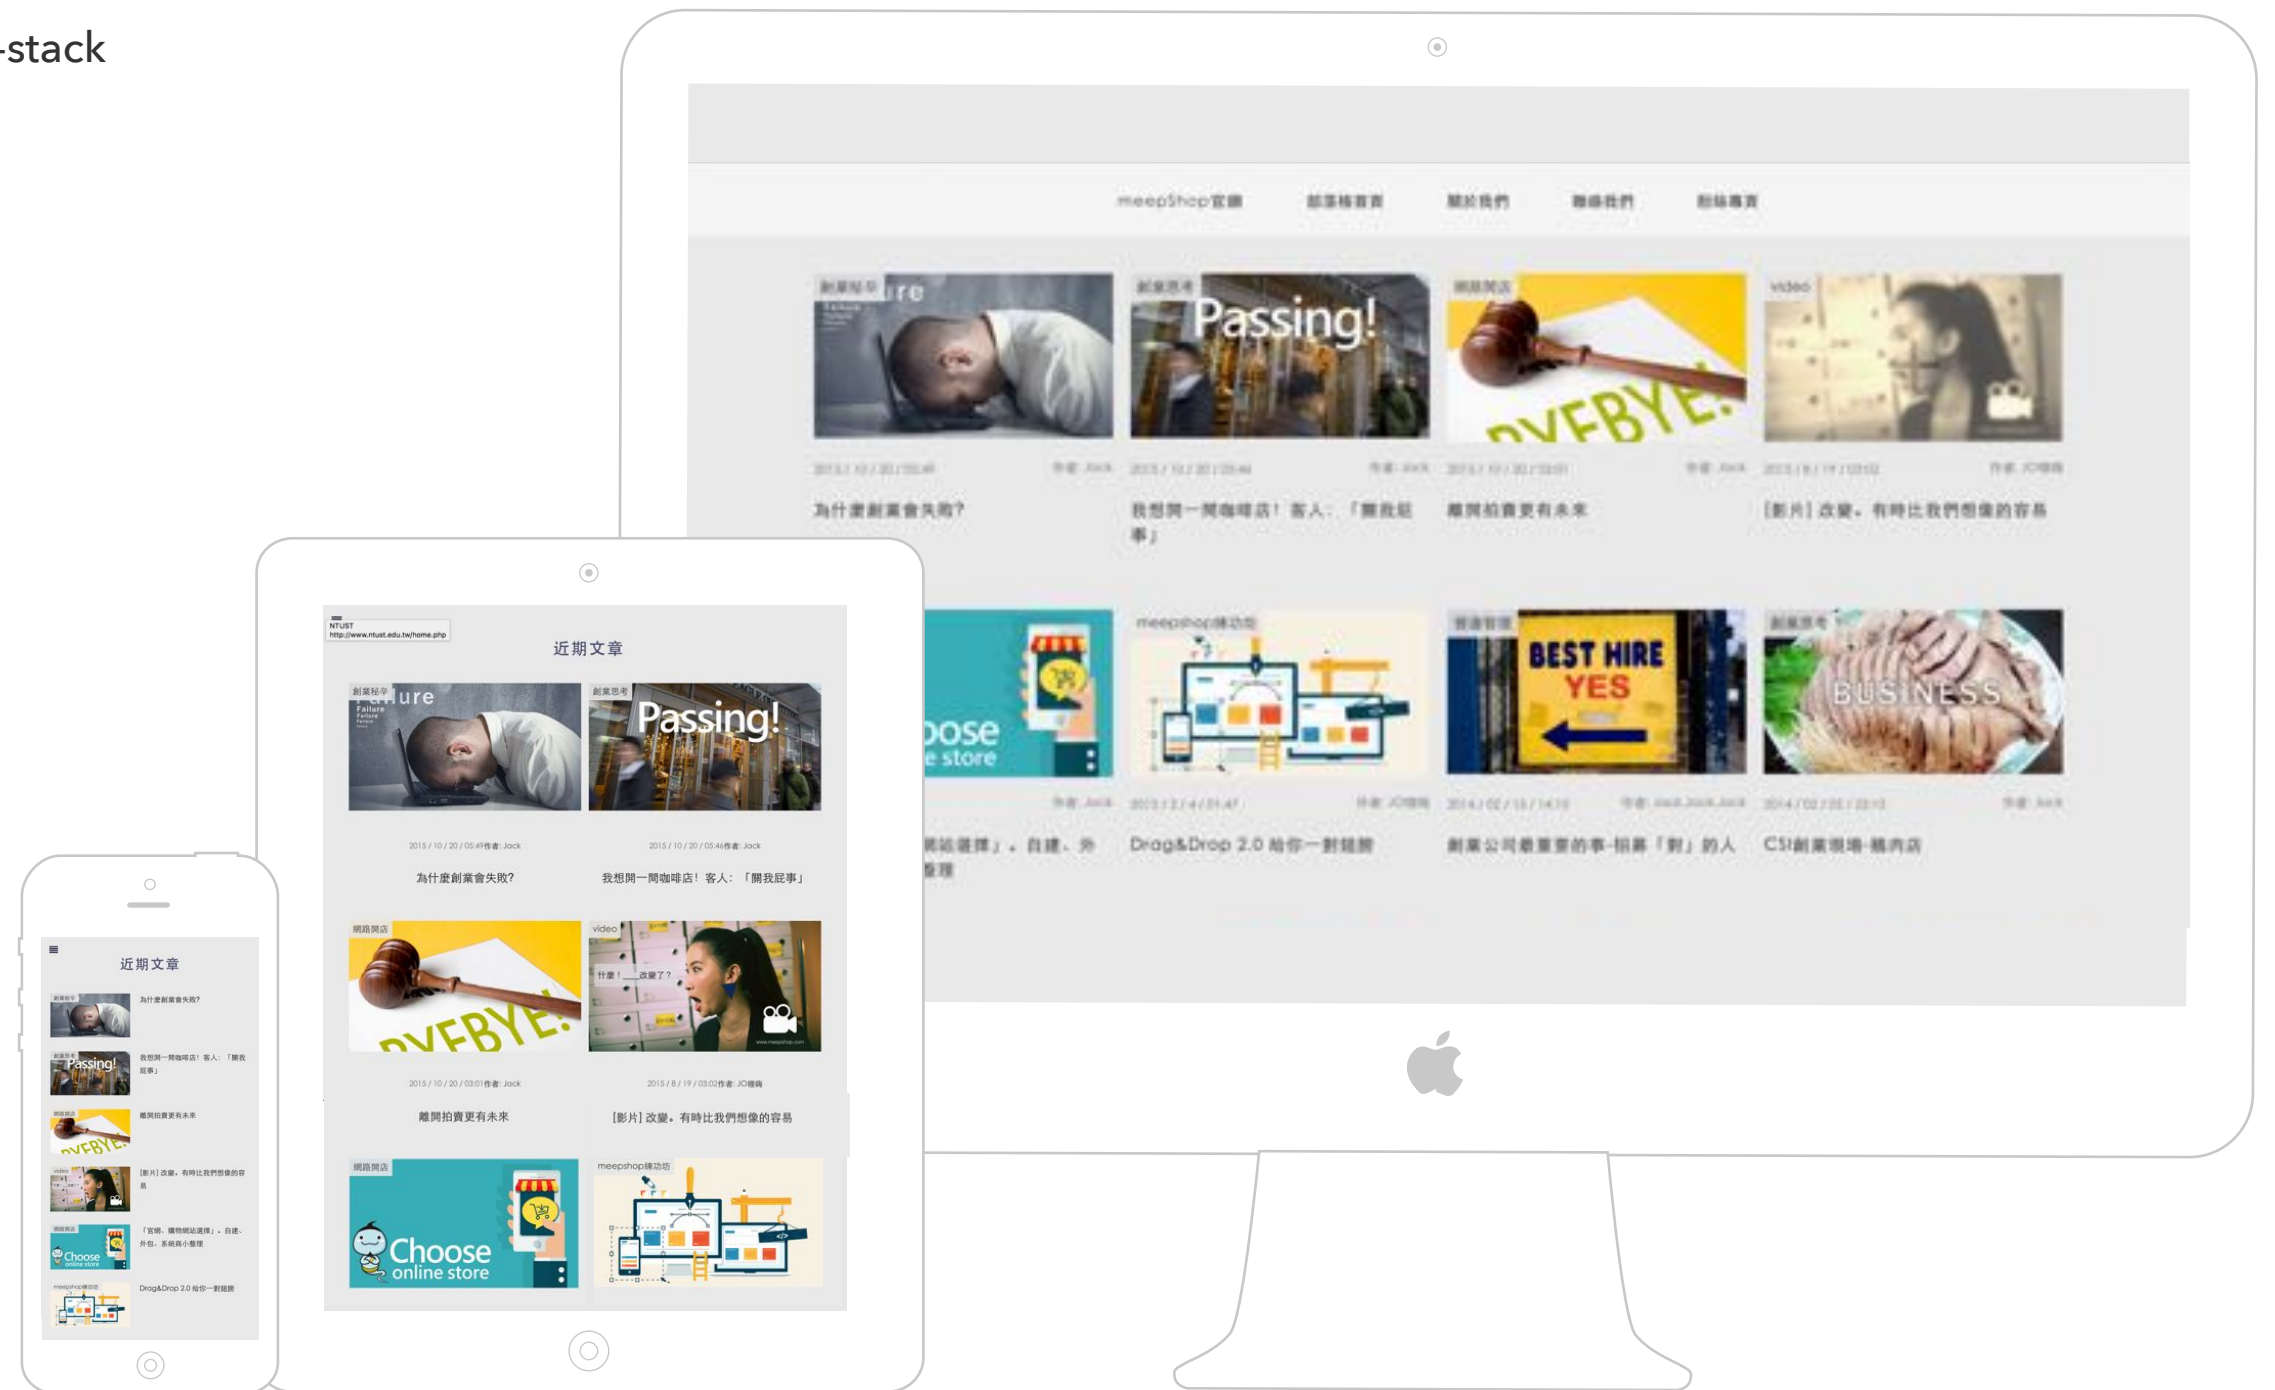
-stack

meepShop官網 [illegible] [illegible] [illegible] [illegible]

創業秘辛 ure
創業思考 Passing!
網路開店 BYE!
video

作者: Jack 作者: Jack 作者: Jack 作者: JO嬌嬌

為什麼創業會失敗?
我想開一間咖啡店! 客人: 「關我屁事」
離開拍賣更有未來
[影片] 改變。有時比我們想像的容易

oose
e store
meepshop練功坊
BEST HIRE YES
創業思考 BUSINESS

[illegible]網站選擇」, 自建、外包整理
Drag&Drop 2.0 給你一對翅膀
創業公司最重要的事-招募「對」的人
CSI創業現場-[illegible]

NTUST
http://www.ntust.edu.tw/home.php

近期文章

創業秘辛 Failure ure
創業思考 Passing!

2015 / 10 / 20 / 05:49作者: Jack
為什麼創業會失敗?
2015 / 10 / 20 / 05:46作者: Jack
我想開一間咖啡店! 客人: 「關我屁事」

網路開店 BYE!
video 什麼! 改變了?

2015 / 10 / 20 / 03:01作者: Jack
離開拍賣更有未來
2015 / 8 / 19 / 03:02作者: JO嬌嬌
[影片] 改變。有時比我們想像的容易

網路開店 Choose online store
meepshop練功坊

近期文章
為什麼創業會失敗?
Passing! 我想開一間咖啡店! 客人: 「關我屁事」
離開拍賣更有未來
video [影片] 改變。有時比我們想像的容易
Choose online store 「官網、購物網站選擇」, 自建、外包、系統商小整理
meepshop練功坊 Drag&Drop 2.0 給你一對翅膀